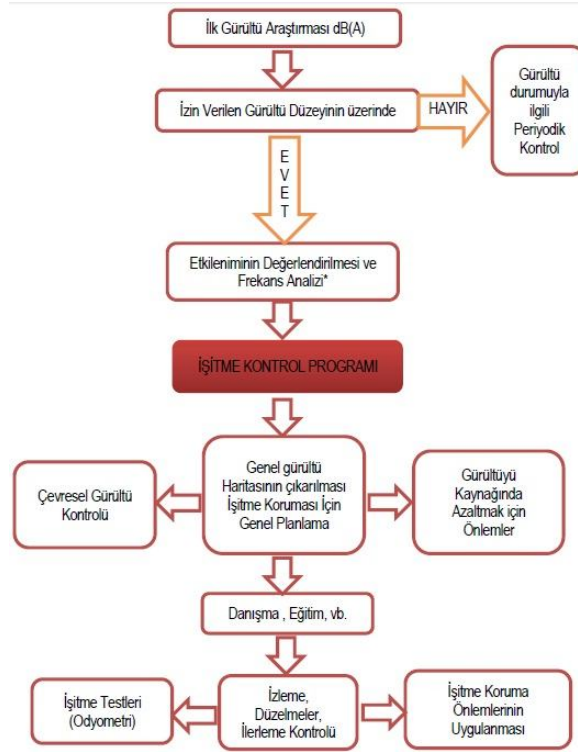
İlk Gürültü Araştırması dB(A)

İzin Verilen Gürültü Düzeyinin üzerinde

HAYIR

Gürültü durumuyla ilgili Periyodik Kontrol

E
V
E
T

Etkileniminin Değerlendirilmesi ve Frekans Analizi*

İŞİTME KONTROL PROGRAMI

Genel gürültü Haritasının çıkarılması İşitme Koruması İçin Genel Planlama

Çevresel Gürültü Kontrolü

Gürültüyü Kaynağında Azaltmak için Önlemler

Danışma , Eğitim, vb.

İzleme, Düzelmeler, İlerleme Kontrolü

İşitme Testleri (Odyometri)

İşitme Koruma Önlemlerinin Uygulanması